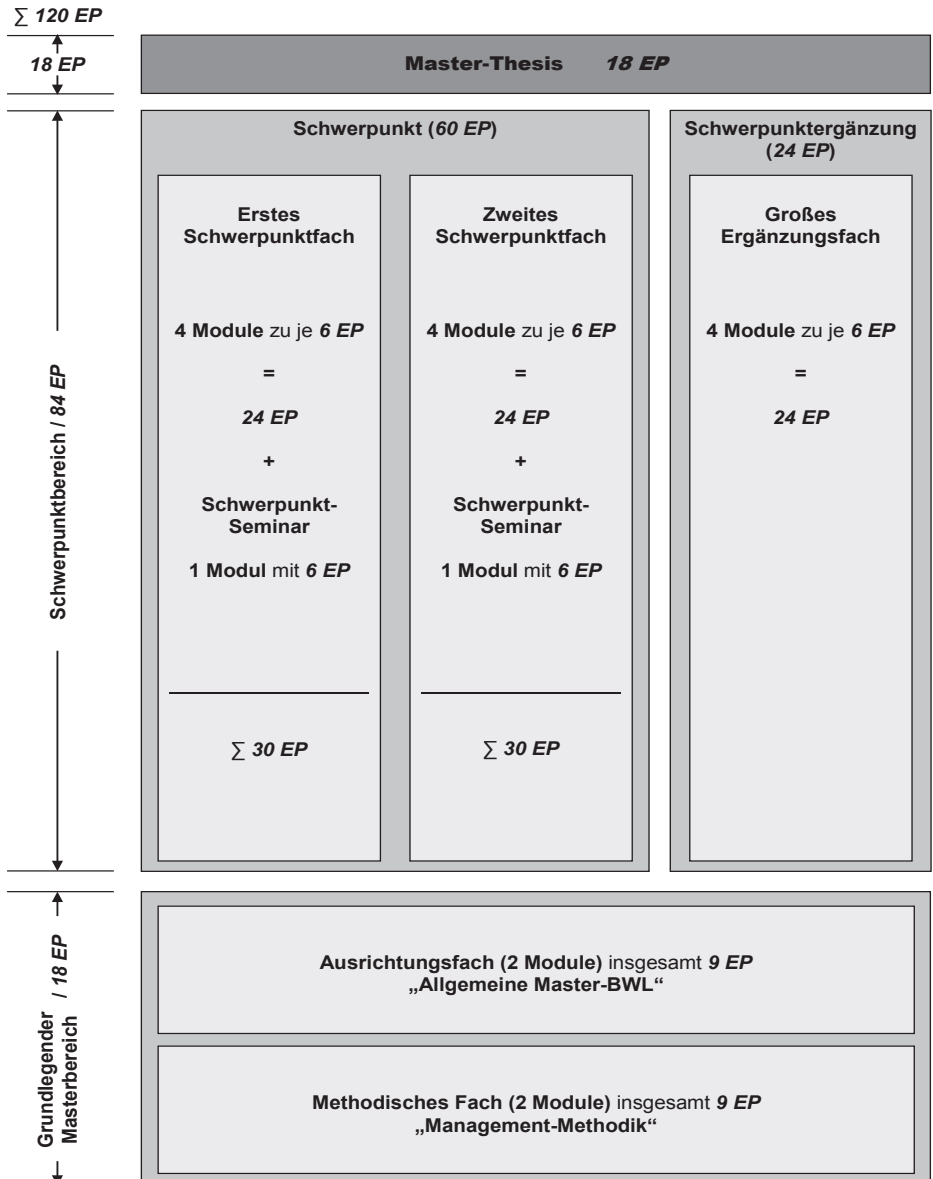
$\sum$ 120 EP

18 EP

Master-Thesis 18 EP

Schwerpunktbereich / 84 EP

Schwerpunkt (60 EP)

Erstes Schwerpunktfach

4 Module zu je 6 EP

=

24 EP

+

Schwerpunkt-Seminar

1 Modul mit 6 EP

$\sum$ 30 EP

Zweites Schwerpunktfach

4 Module zu je 6 EP

=

24 EP

+

Schwerpunkt-Seminar

1 Modul mit 6 EP

$\sum$ 30 EP

Schwerpunktergänzung (24 EP)

Großes Ergänzungsfach

4 Module zu je 6 EP

=

24 EP

Grundlegender Masterbereich / 18 EP

Ausrichtungsfach (2 Module) insgesamt 9 EP
„Allgemeine Master-BWL“

Methodisches Fach (2 Module) insgesamt 9 EP
„Management-Methodik“